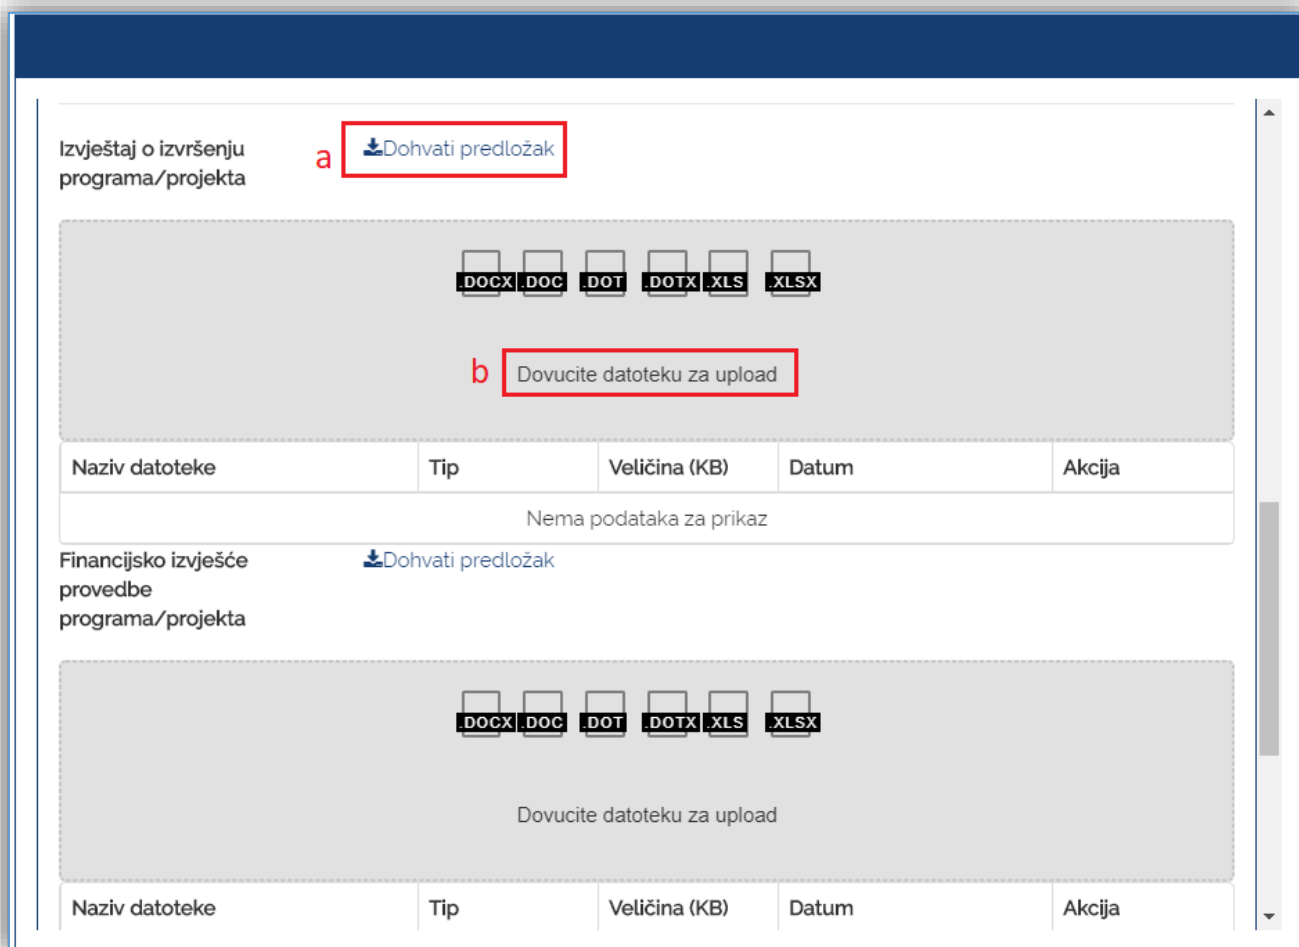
Izvještaj o izvršenju programa/projekta

a

Dohvati predložak

.DOCX .DOC .DOT .DOTX .XLS .XLSX

b

Dovucite datoteku za upload

| Naziv datoteke | Tip | Veličina (KB) | Datum | Akcija |
|---|---|---|---|---|
| Nema podataka za prikaz | | | | |

Financijsko izvješće provedbe programa/projekta

Dohvati predložak

.DOCX .DOC .DOT .DOTX .XLS .XLSX

Dovucite datoteku za upload

| Naziv datoteke | Tip | Veličina (KB) | Datum | Akcija |
|---|---|---|---|---|